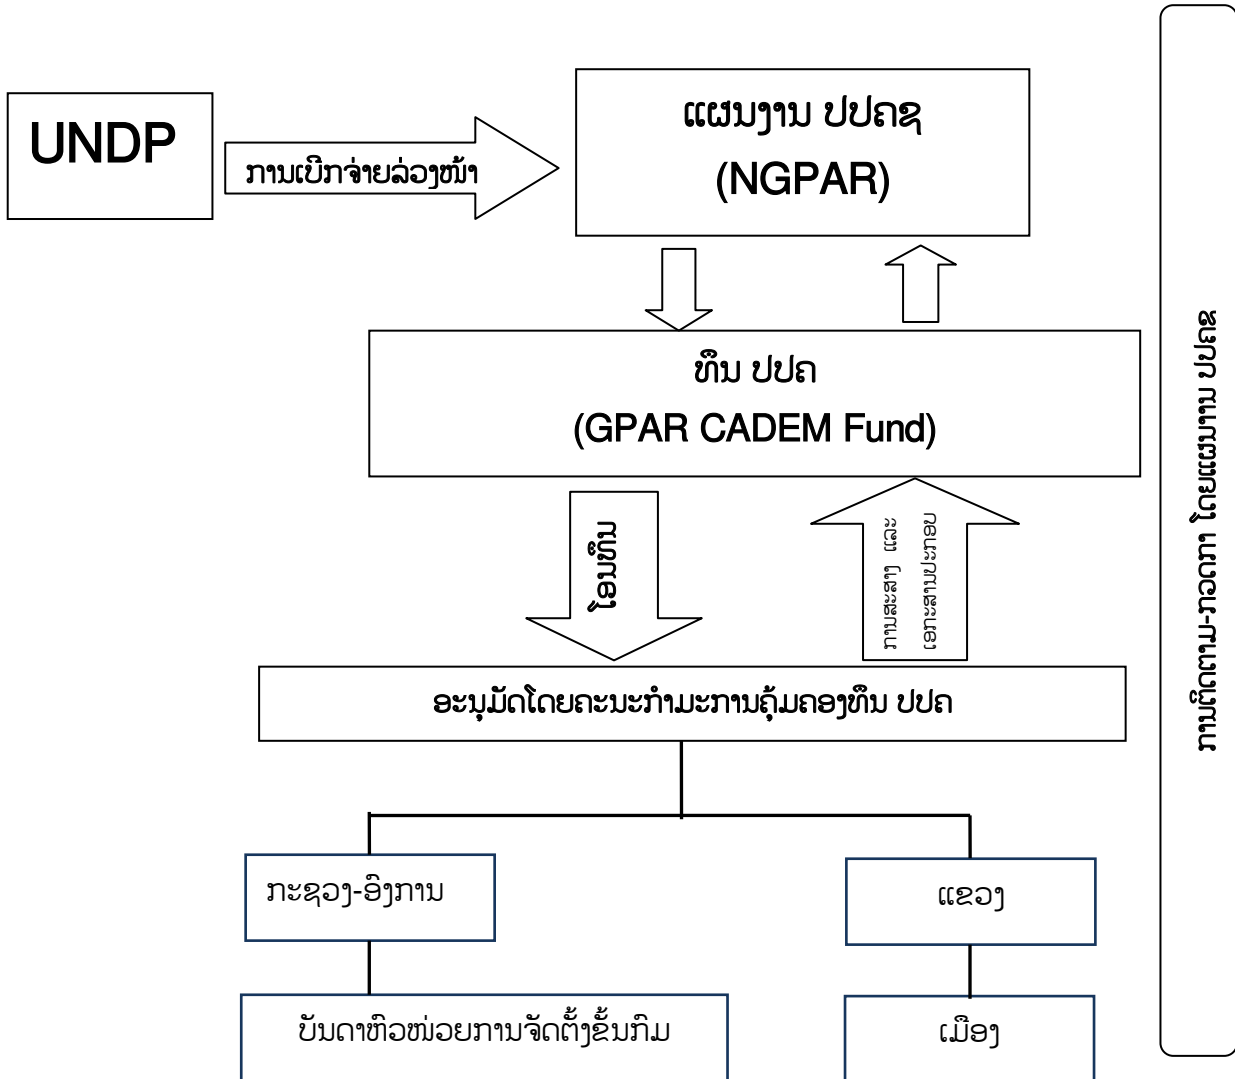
UNDP

ການເບີກຈ່າຍລ່ວງໜ້າ

ແຜນງານ ປປຄຊ
(NGPAR)

ທຶນ ປປຄ
(GPAR CADEM Fund)

ໂອນທຶນ

ການສະສາງ ແລະ ເອກະສານປະກອບ

ອະນຸມັດໂດຍຄະນະກຳມະການຄຸ້ມຄອງທຶນ ປປຄ

ກະຊວງ-ອົງການ

ແຂວງ

ບັນດາຫົວໜ່ວຍການຈັດຕັ້ງຂັ້ນກົມ

ເມືອງ

ການຕິດຕາມ-ກວດກາ ໂດຍແຜນງານ ປປຄຊ